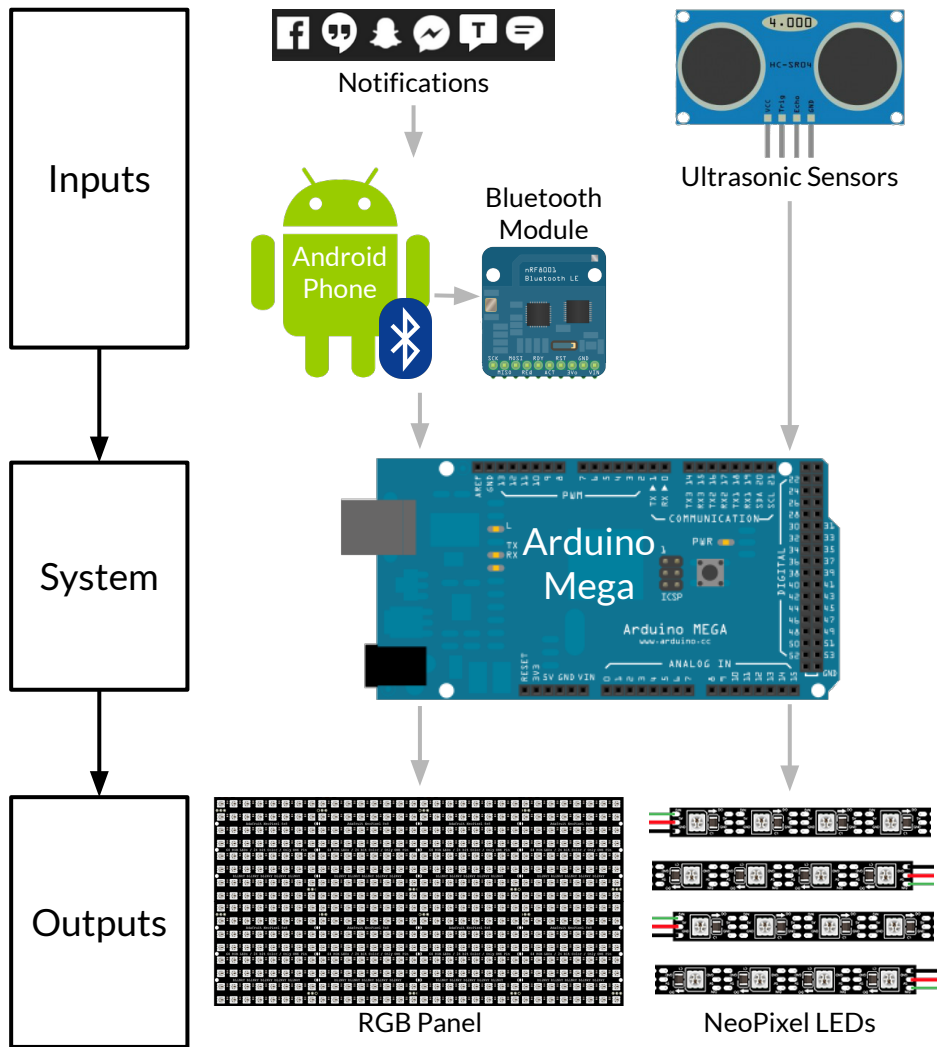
Inputs

System

Outputs

Notifications

Ultrasonic Sensors

4.000

HC-SR04

VCC Trig Echo GND

Android Phone

Bluetooth Module

nRF8001 Bluetooth LE

SCK MOSI RDY RST GND MISO REQ ACT 3Vo VIN

AREF GND 13 12 11 10 9 8 7 6 5 4 3 2 TX 1 RX 0 TX3 14 RX3 15 TX2 16 RX2 17 TX1 18 RX1 19 SDA 20 SCL 21

PWM

COMMUNICATION

L

TX

RX

Arduino Mega

PWR

ICSP

DIGITAL

Arduino MEGA

www.arduino.cc

RESET 3V3 5V GND VIN

ANALOG IN

0 1 2 3 4 5 6 7 8 9 10 11 12 13 14 15

22 23 24 25 26 27 28 29 30 31 32 33 34 35 36 37 38 39 40 41 42 43 44 45 46 47 48 49 50 51 52 53

GND

RGB Panel

NeoPixel LEDs